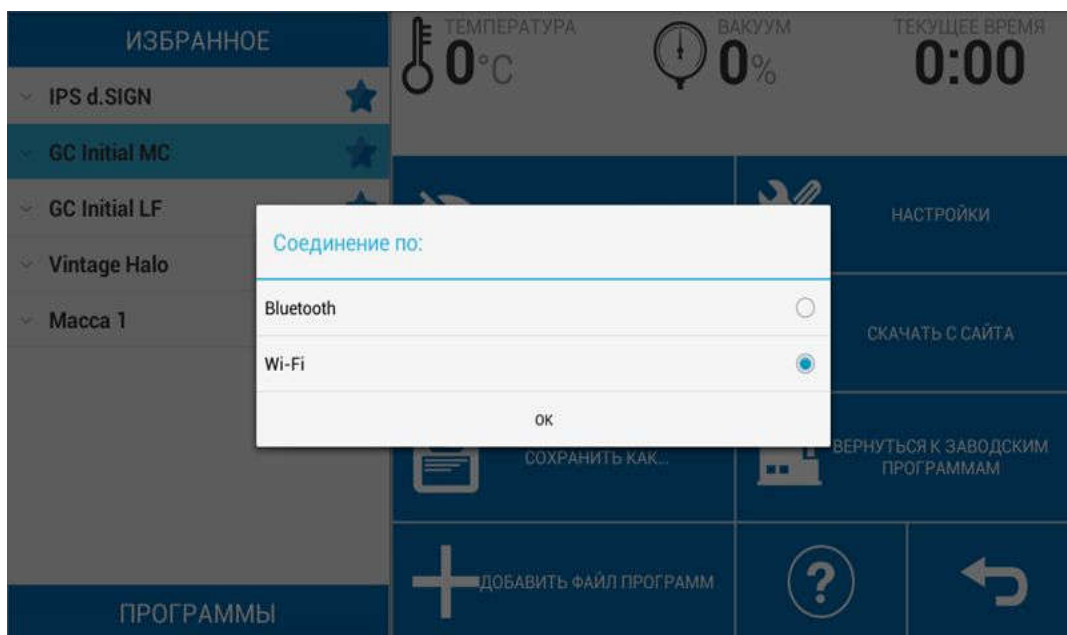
ИЗБРАННОЕ

IPS d.SIGN

GC Initial MC

GC Initial LF

Vintage Halo

Масса 1

ПРОГРАММЫ

ТЕМПЕРАТУРА
0°C

ВАКУУМ
0%

ТЕКУЩЕЕ ВРЕМЯ
0:00

НАСТРОЙКИ

СКАЧАТЬ С САЙТА

СОХРАНИТЬ КАК...

ВЕРНУТЬСЯ К ЗАВОДСКИМ ПРОГРАММАМ

ДОБАВИТЬ ФАЙЛ ПРОГРАММ

?

Соединение по:

Bluetooth

Wi-Fi

OK